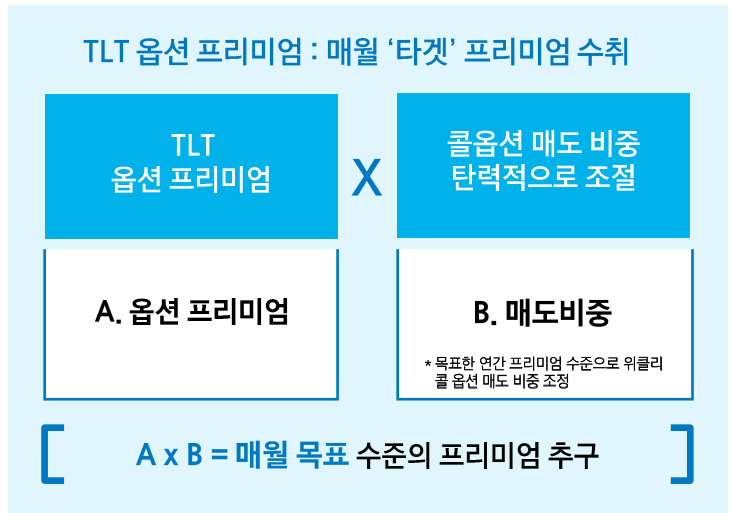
TLT 옵션 프리미엄 : 매월 '타겟' 프리미엄 수취

TLT
옵션 프리미엄

X

콜옵션 매도 비중
탄력적으로 조절

A. 옵션 프리미엄

B. 매도비중

* 목표한 연간 프리미엄 수준으로 위클리 콜 옵션 매도 비중 조정

[ A x B = 매월 목표 수준의 프리미엄 추구 ]